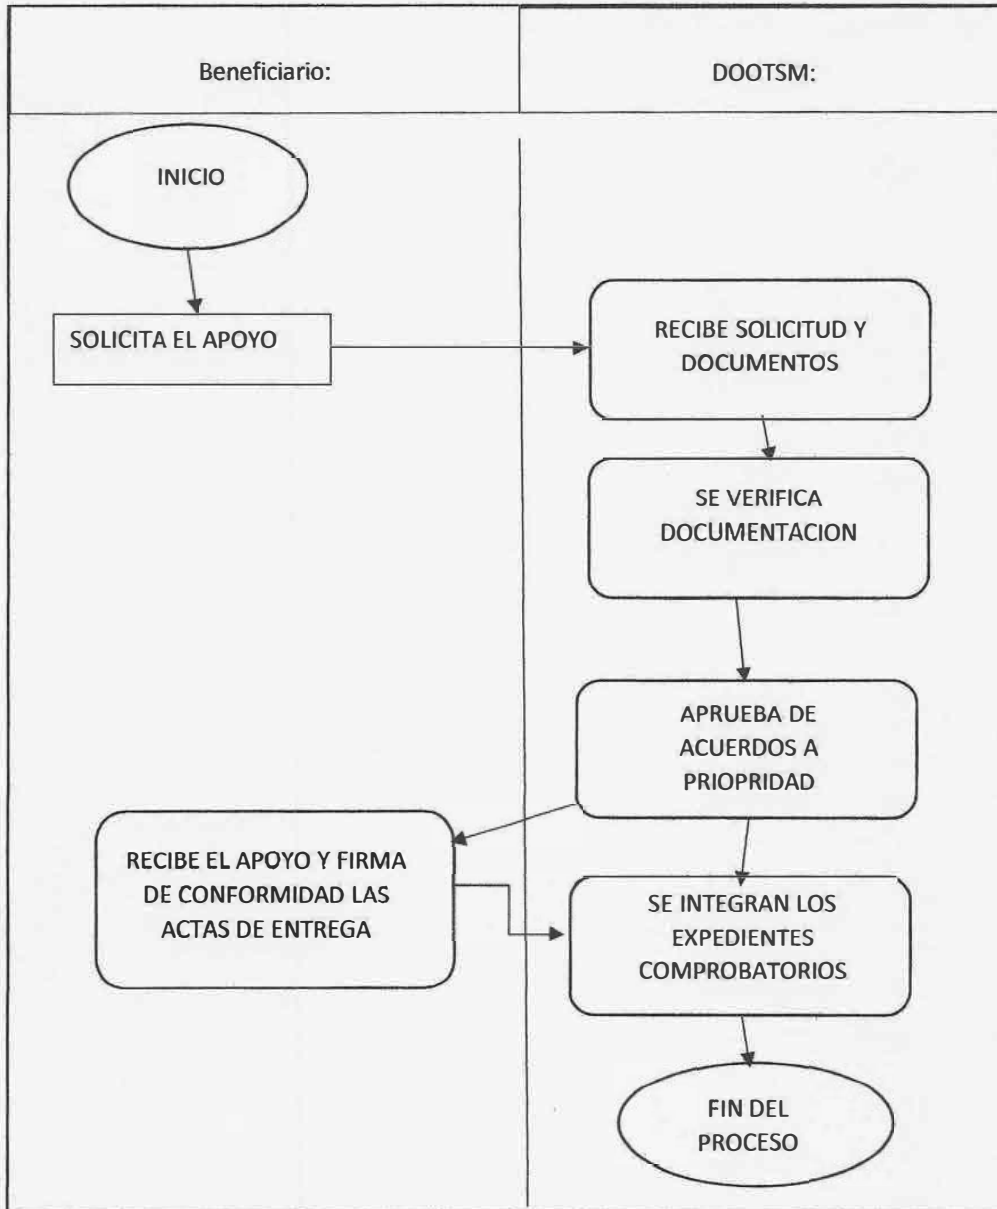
Beneficiario:

DOOTSM:

INICIO

SOLICITA EL APOYO

RECIBE SOLICITUD Y DOCUMENTOS

SE VERIFICA DOCUMENTACION

APRUEBA DE ACUERDOS A PRIOPRIDAD

RECIBE EL APOYO Y FIRMA DE CONFORMIDAD LAS ACTAS DE ENTREGA

SE INTEGRAN LOS EXPEDIENTES COMPROBATORIOS

FIN DEL PROCESO